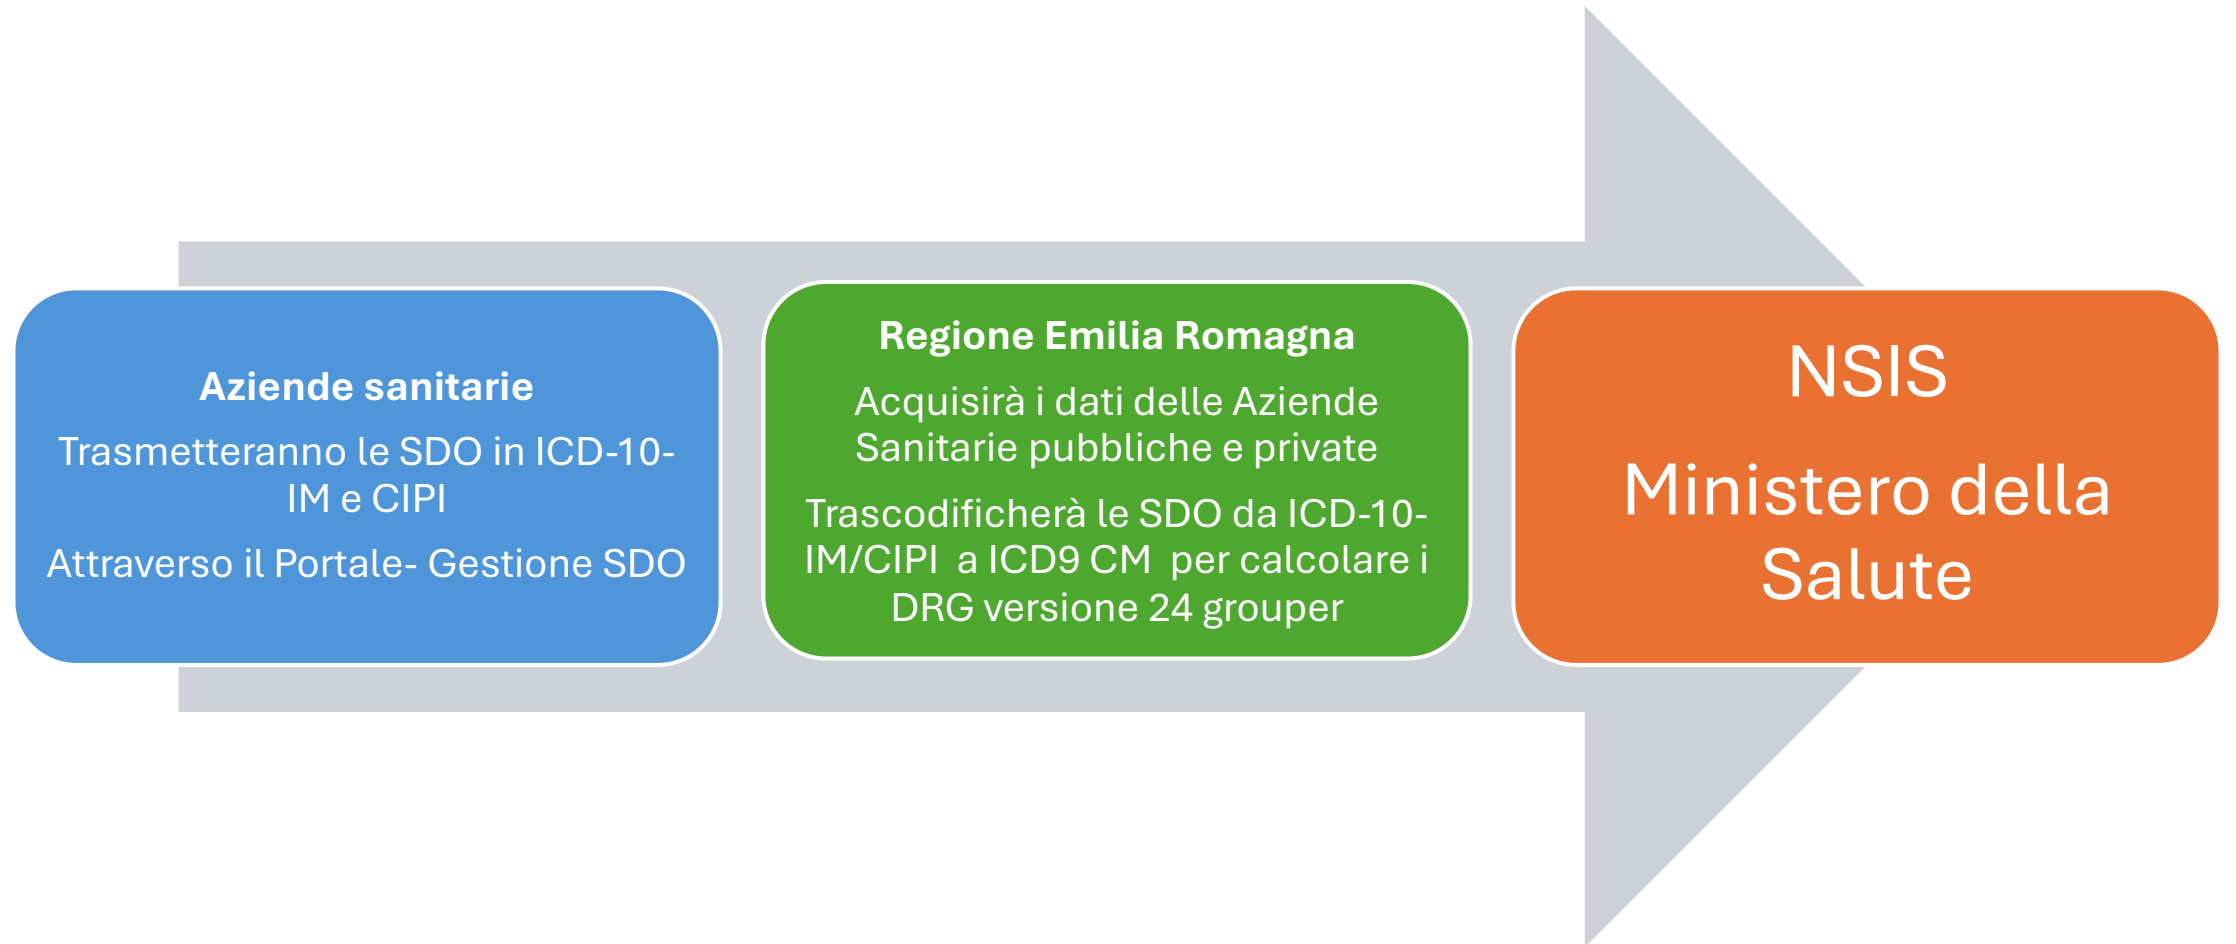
Aziende sanitarie

Trasmetteranno le SDO in ICD-10-IM e CIPI

Attraverso il Portale- Gestione SDO

Regione Emilia Romagna

Acquisirà i dati delle Aziende Sanitarie pubbliche e private

Trascodificherà le SDO da ICD-10-IM/CIPI a ICD9 CM per calcolare i DRG versione 24 grouper

NSIS

Ministero della Salute